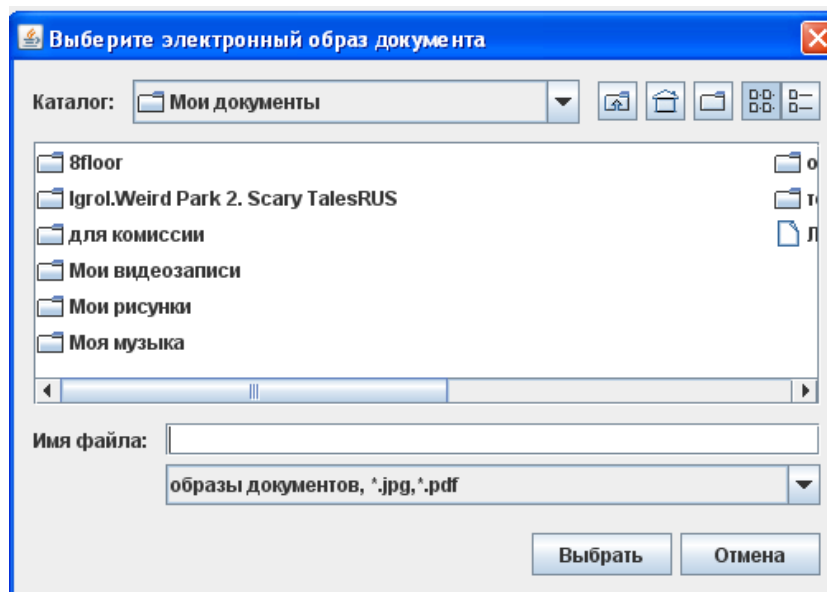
Выберите электронный образ документа

Каталог: Мои документы

8floor
Igrol.Weird Park 2. Scary TalesRUS
для комиссии
Мои видеозаписи
Мои рисунки
Моя музыка

о
т
Л

Имя файла:

образы документов, *.jpg,*.pdf

Выбрать
Отмена